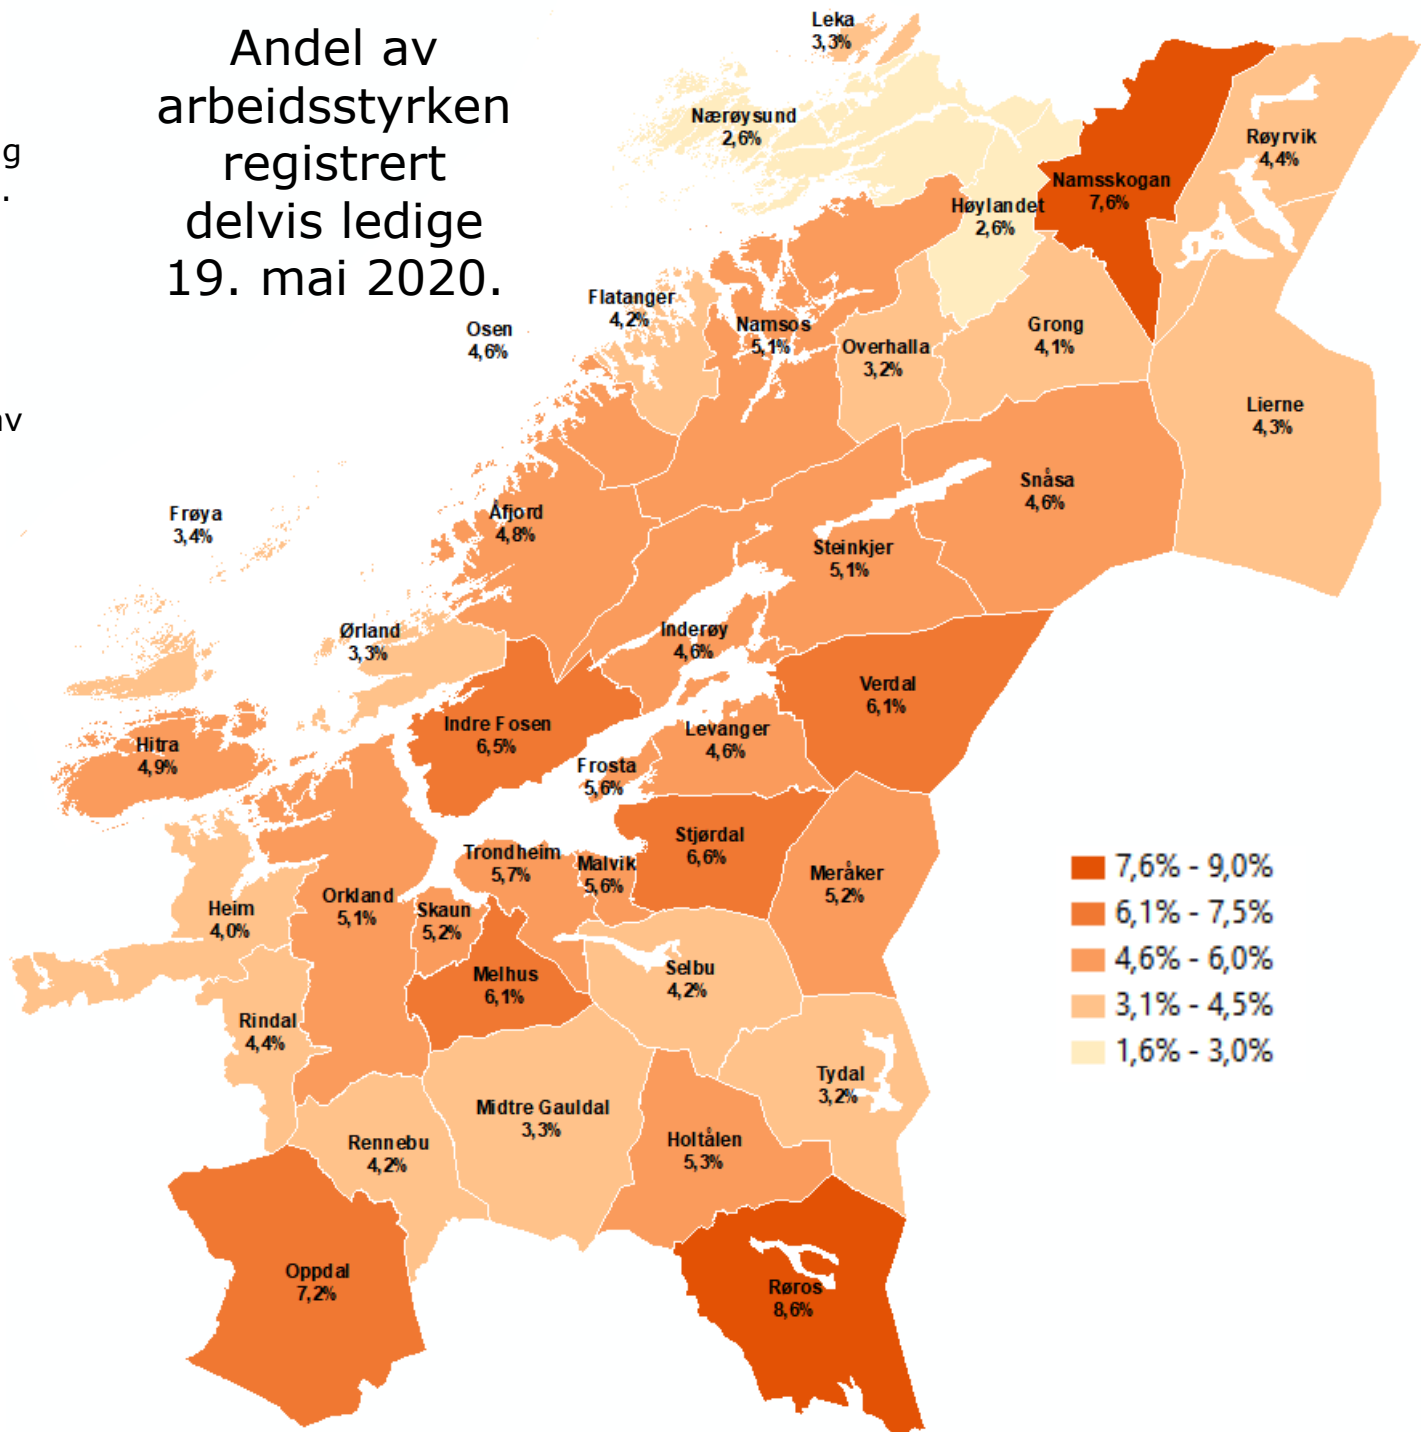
g
.

av

Andel av arbeidsstyrken registrert delvis ledige 19. mai 2020.

Leka
3,3%

Nærøysund
2,6%

Røyrvik
4,4%

Namsskogan
7,6%

Høylandet
2,6%

Flatanger
4,2%

Osen
4,6%

Namsos
5,1%

Overhalla
3,2%

Grong
4,1%

Lierne
4,3%

Snåsa
4,6%

Åfjord
4,8%

Frøya
3,4%

Steinkjer
5,1%

Ørland
3,3%

Inderøy
4,6%

Verdal
6,1%

Indre Fosen
6,5%

Levanger
4,6%

Hitra
4,9%

Frosta
5,6%

Stjørdal
6,6%

Trondheim
5,7%

Malvik
5,6%

Meråker
5,2%

Heim
4,0%

Orkland
5,1%

Skaun
5,2%

Melhus
6,1%

Selbu
4,2%

Rindal
4,4%

Tydal
3,2%

Midtre Gauldal
3,3%

Rennebu
4,2%

Holtålen
5,3%

Oppdal
7,2%

Røros
8,6%

7,6% - 9,0%
6,1% - 7,5%
4,6% - 6,0%
3,1% - 4,5%
1,6% - 3,0%